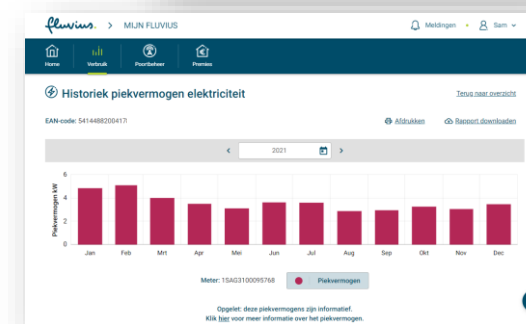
fluvius. > MIJN FLUVIUS

Meldingen • Sam

Home
Verbruik
Poortbeheer
Premies

Historiek piekvermogen elektriciteit

Terug naar overzicht

EAN-code: 5414488200417

Afdrukken
Rapport downloaden

2021

Piekvermogen kW

6
4
2
0

Jan
Feb
Mrt
Apr
Mei
Jun
Jul
Aug
Sep
Okt
Nov
Dec

Meter: 1SAG3100095768
Piekvermogen

Opgelet: deze piekvermogens zijn informatief.
Klik hier voor meer informatie over het piekvermogen.